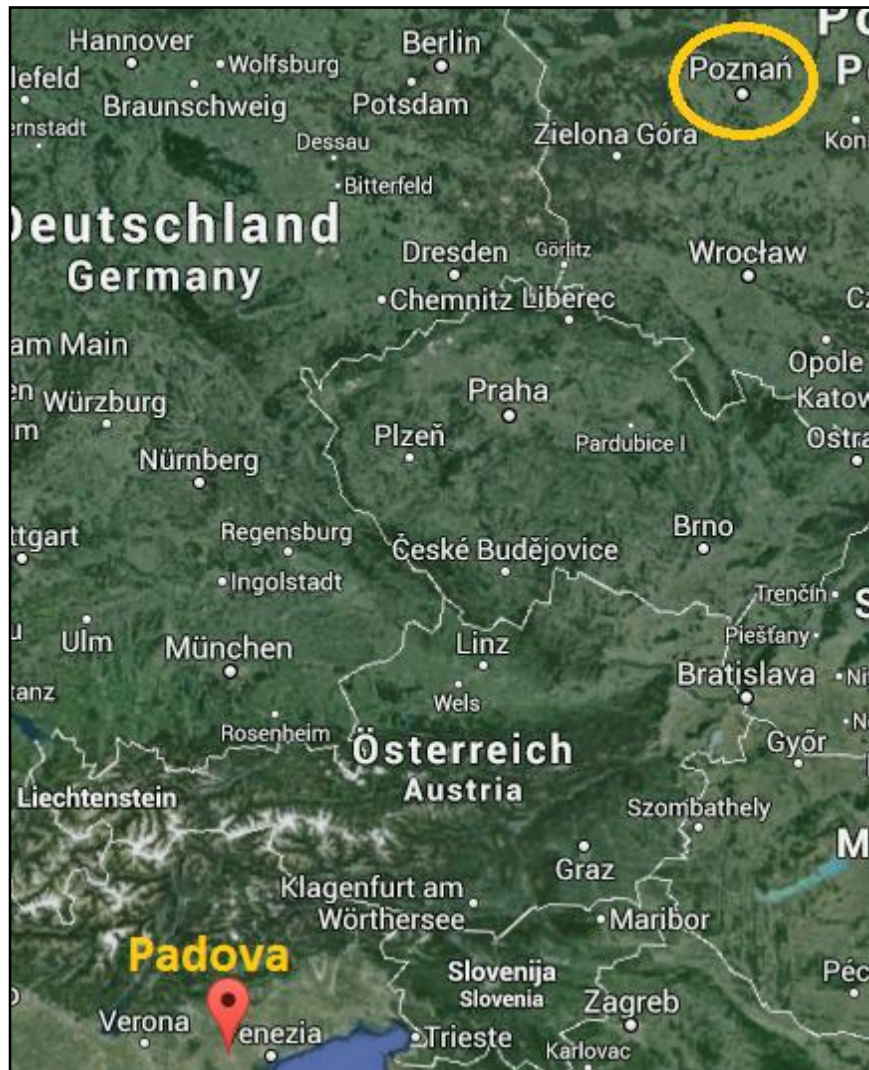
Hannover
lefeld
Wolfsburg
Braunschweig
rnstadt
Berlin
Potsdam
Dessau
Bitterfeld
Poznań
P
Zielona Góra
Kon
Deutschland
Germany
Dresden
Görlitz
Chemnitz
Liberec
Wrocław
Cz
am Main
Opole
en Würzburg
Katow
m
Praha
Plzeň
Pardubice I
Ostra
Nürnberg
ttgart
Regensburg
České Budějovice
Brno
Ingolstadt
Trenčín
S
u
Ulm
München
Linz
Piešťany
Bratislava
Ni
tanz
Wels
N
Rosenheim
Österreich
Austria
Győr
Liechtenstein
Szombathely
M
Graz
Klagenfurt am Wörthersee
Maribor
Padova
Slovenija
Slovenia
Péc
Zagreb
Verona
enezia
Trieste
Karlovac